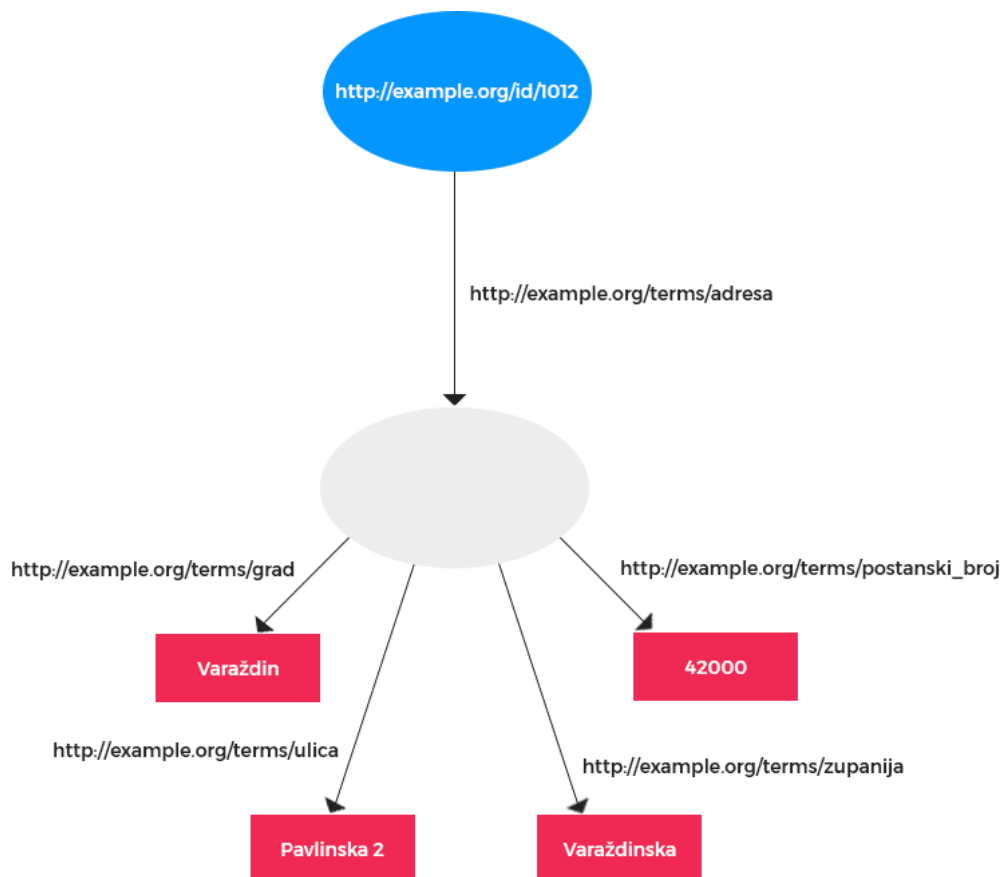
http://example.org/id/1012

http://example.org/terms/adresa

http://example.org/terms/grad

http://example.org/terms/postanski_broj

Varaždin

42000

http://example.org/terms/ulica

http://example.org/terms/zupanija

Pavlinska 2

Varaždinska